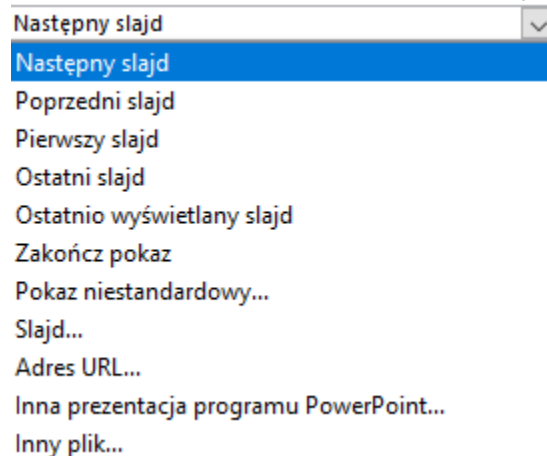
Następny slajd
Następny slajd
Poprzedni slajd
Pierwszy slajd
Ostatni slajd
Ostatnio wyświetlany slajd
Zakończ pokaz
Pokaz niestandardowy...
Slajd...
Adres URL...
Inna prezentacja programu PowerPoint...
Inny plik...